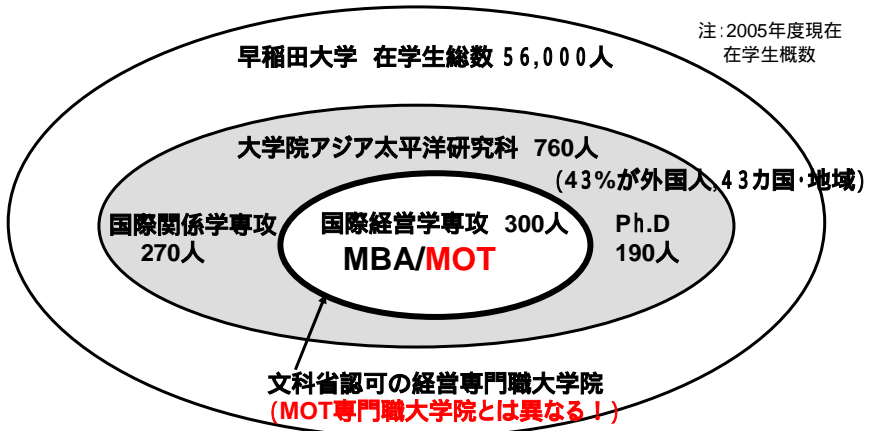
注:2005年度現在
在学生概数

早稲田大学　在学生総数 56,000人

大学院アジア太平洋研究科　760人
(43%が外国人,43カ国・地域)

国際関係学専攻
270人

国際経営学専攻　300人
MBA/MOT

Ph.D
190人

文科省認可の経営専門職大学院
(MOT専門職大学院とは異なる！)